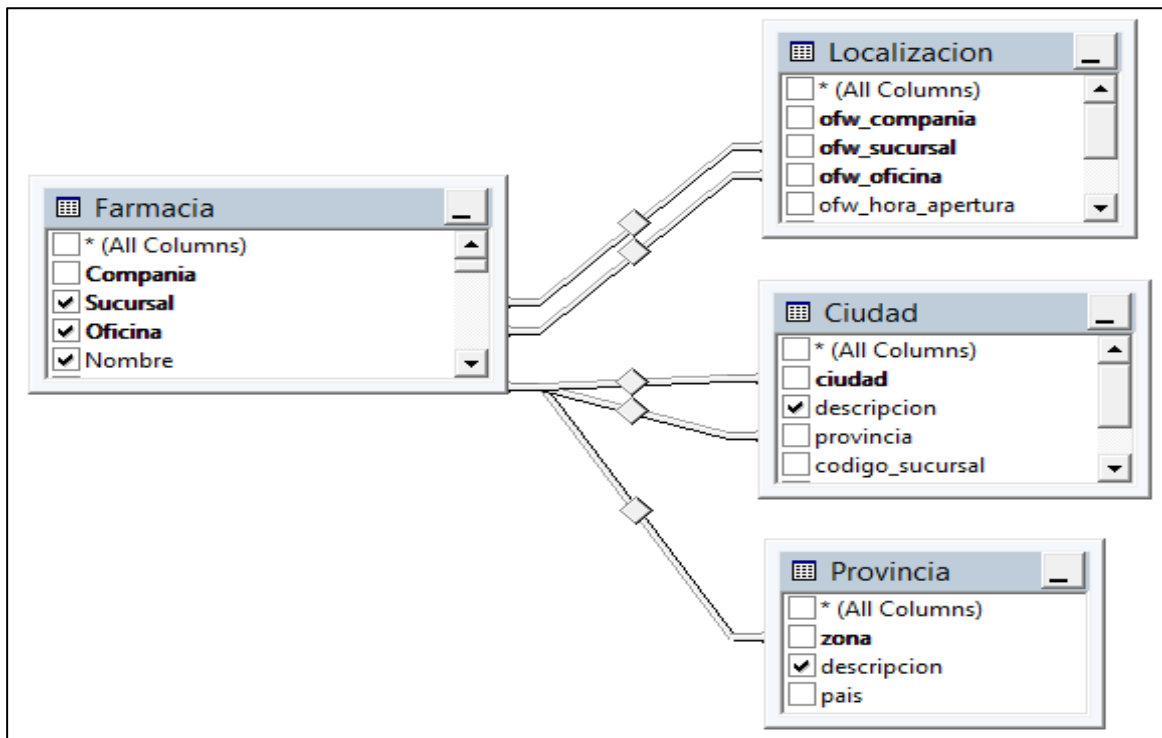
Localizacion
* (All Columns)
ofw_compania
ofw_sucursal
ofw_oficina
ofw_hora_apertura

Farmacia
* (All Columns)
Compania
Sucursal
Oficina
Nombre

Ciudad
* (All Columns)
ciudad
descripcion
provincia
codigo_sucursal

Provincia
* (All Columns)
zona
descripcion
pais